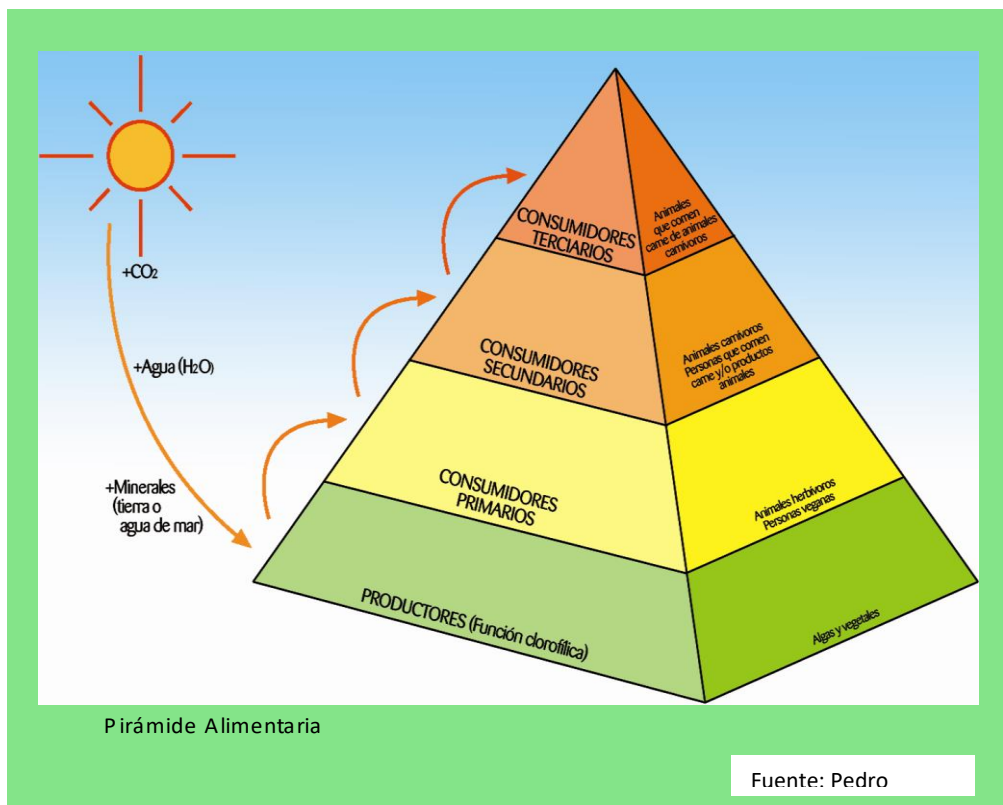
+CO2

+Agua (H2O)

+Minerales (tierra o agua de mar)

CONSUMIDORES TERCIARIOS

Animales que comen carne de animales carnivoros

CONSUMIDORES SECUNDARIOS

Animales carnivoros Personas que comen carne y/o productos animales

CONSUMIDORES PRIMARIOS

Animales herbivoros Personas veganas

PRODUCTORES (Función clorofílica)

Algas y vegetales

Pirámide Alimentaria

Fuente: Pedro